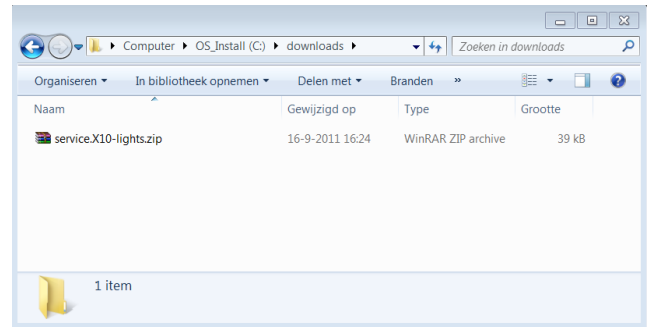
Computer ▸ OS_Install (C:) ▸ downloads ▸

Zoeken in downloads

Organiseren ▾ In bibliotheek opnemen ▾ Delen met ▾ Branden »

| Naam | Gewijzigd op | Type | Grootte |
|---|---|---|---|
| service.X10-lights.zip | 16-9-2011 16:24 | WinRAR ZIP archive | 39 kB |

1 item